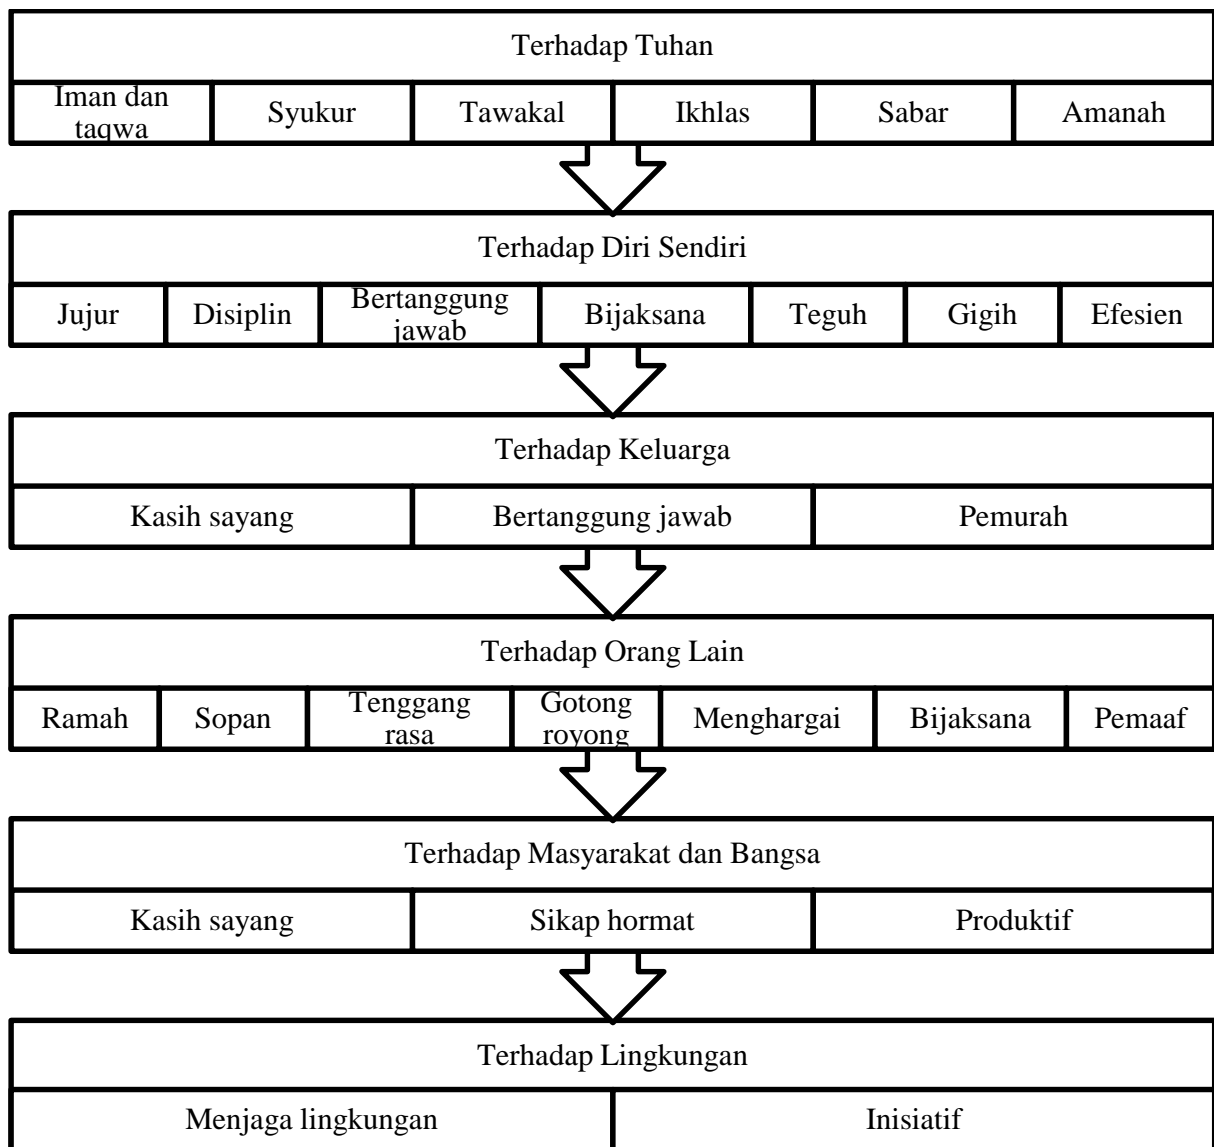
Terhadap Tuhan

| Iman dan taqwa | Syukur | Tawakal | Ikhlas | Sabar | Amanah |
|---|---|---|---|---|---|

Terhadap Diri Sendiri

| Jujur | Disiplin | Bertanggung jawab | Bijaksana | Teguh | Gigih | Efesien |
|---|---|---|---|---|---|---|

Terhadap Keluarga

| Kasih sayang | Bertanggung jawab | Pemurah |
|---|---|---|

Terhadap Orang Lain

| Ramah | Sopan | Tenggang rasa | Gotong royong | Menghargai | Bijaksana | Pemaaf |
|---|---|---|---|---|---|---|

Terhadap Masyarakat dan Bangsa

| Kasih sayang | Sikap hormat | Produktif |
|---|---|---|

Terhadap Lingkungan

| Menjaga lingkungan | Inisiatif |
|---|---|